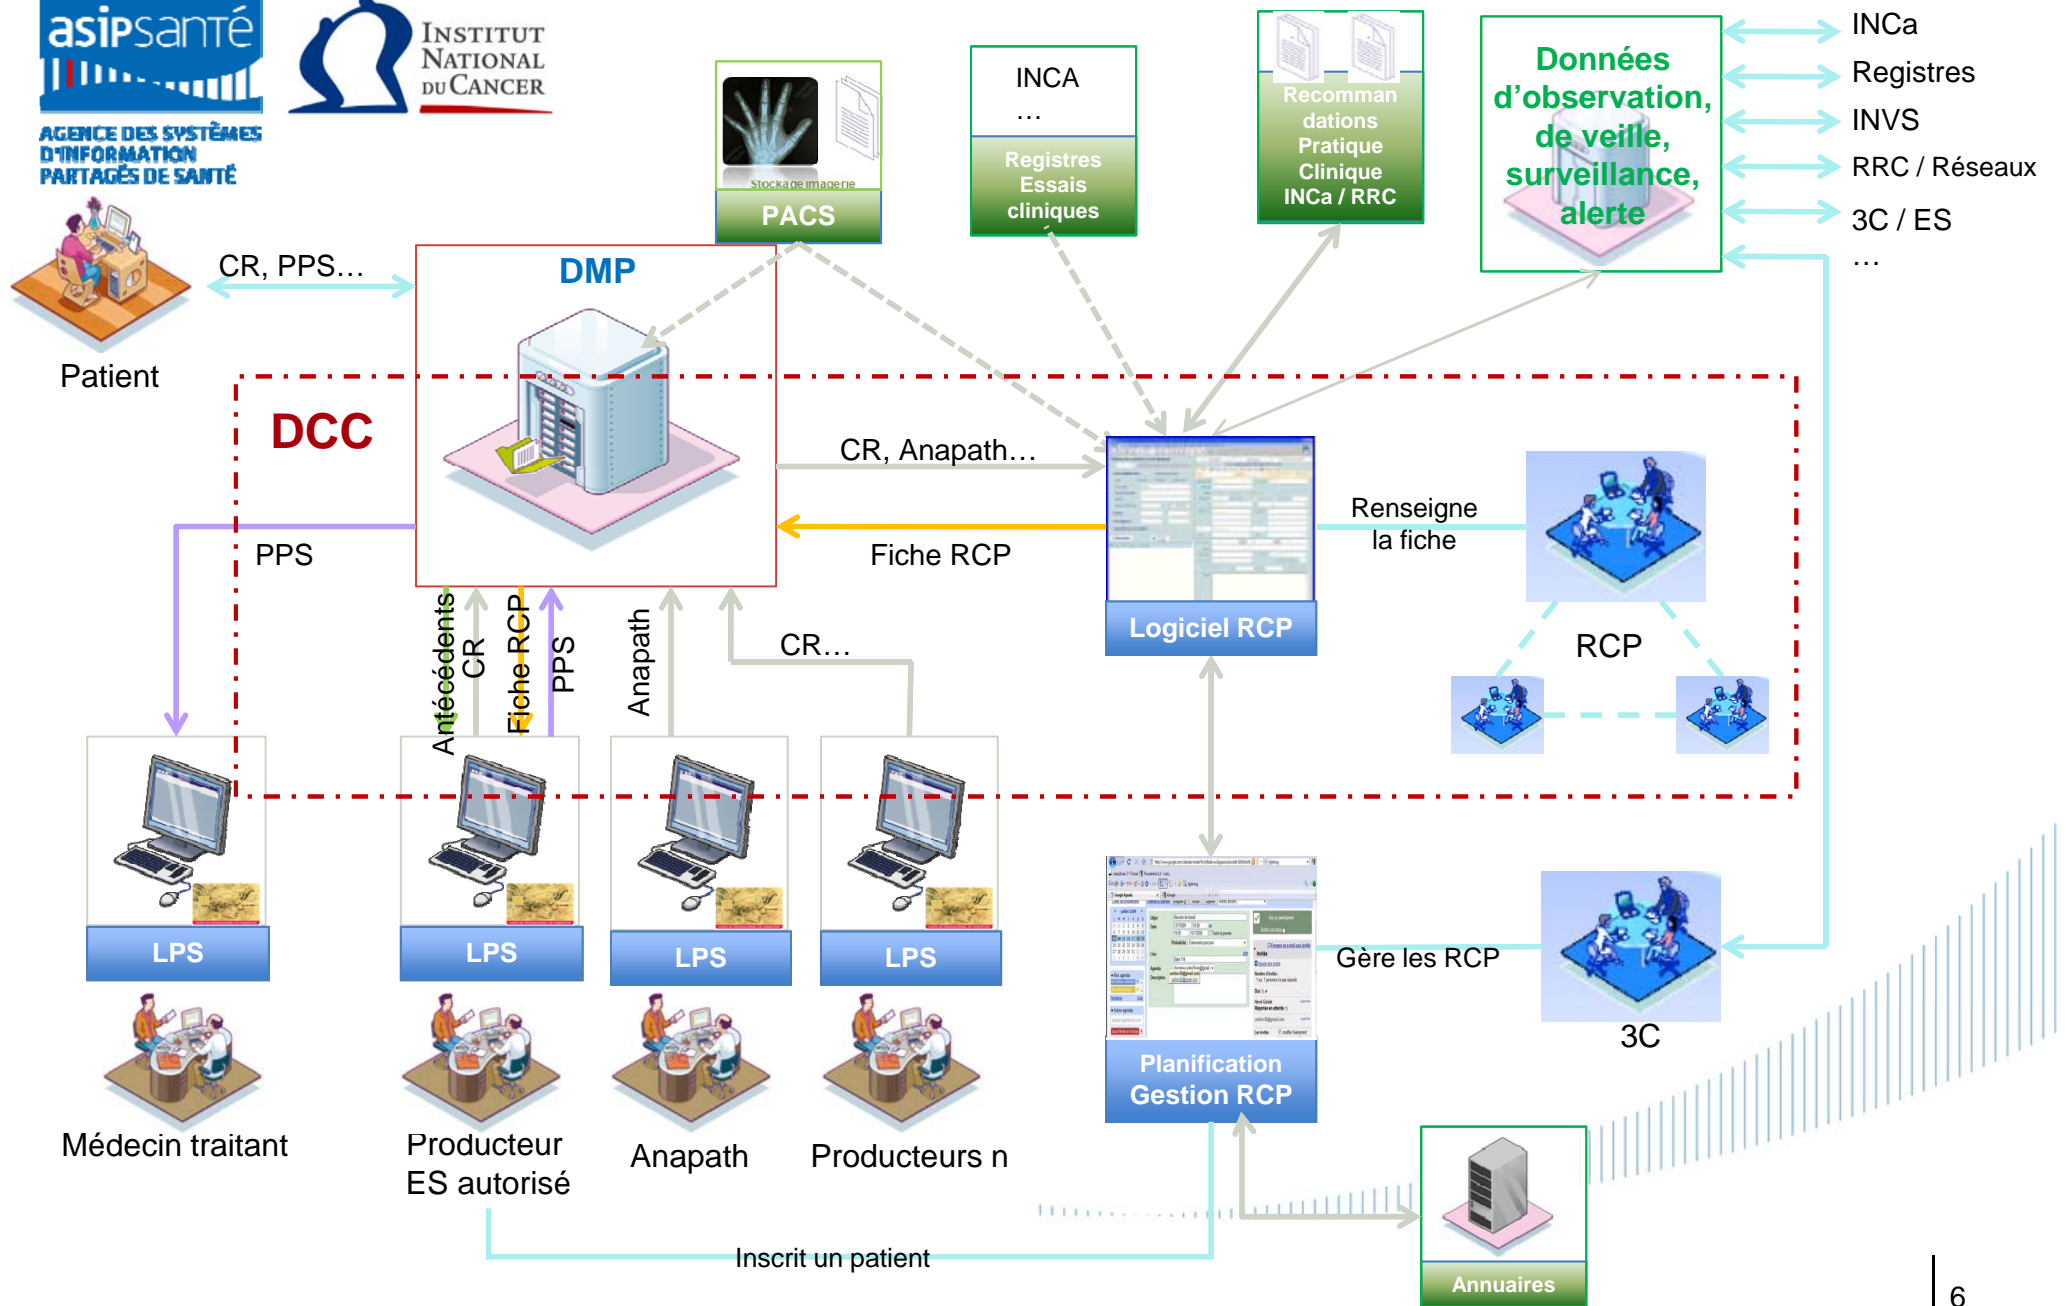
asipsanté
AGENCE DES SYSTÈMES D'INFORMATION PARTAGÉS DE SANTÉ

INSTITUT NATIONAL DU CANCER

Stockage imagerie
PACS

INCA
…
Registres Essais cliniques

Recommandations Pratique Clinique INCa / RRC

Données d'observation, de veille, surveillance, alerte

INCa
Registres
INVS
RRC / Réseaux
3C / ES
…

CR, PPS…
Patient

DMP

DCC

CR, Anapath…

Fiche RCP

PPS

Logiciel RCP

Renseigne la fiche

RCP

Antécédents
CR
Fiche RCP
PPS
Anapath
CR…

LPS
LPS
LPS
LPS

Médecin traitant
Producteur ES autorisé
Anapath
Producteurs n

Planification Gestion RCP

Gère les RCP

3C

Inscrit un patient

Annuaires

6